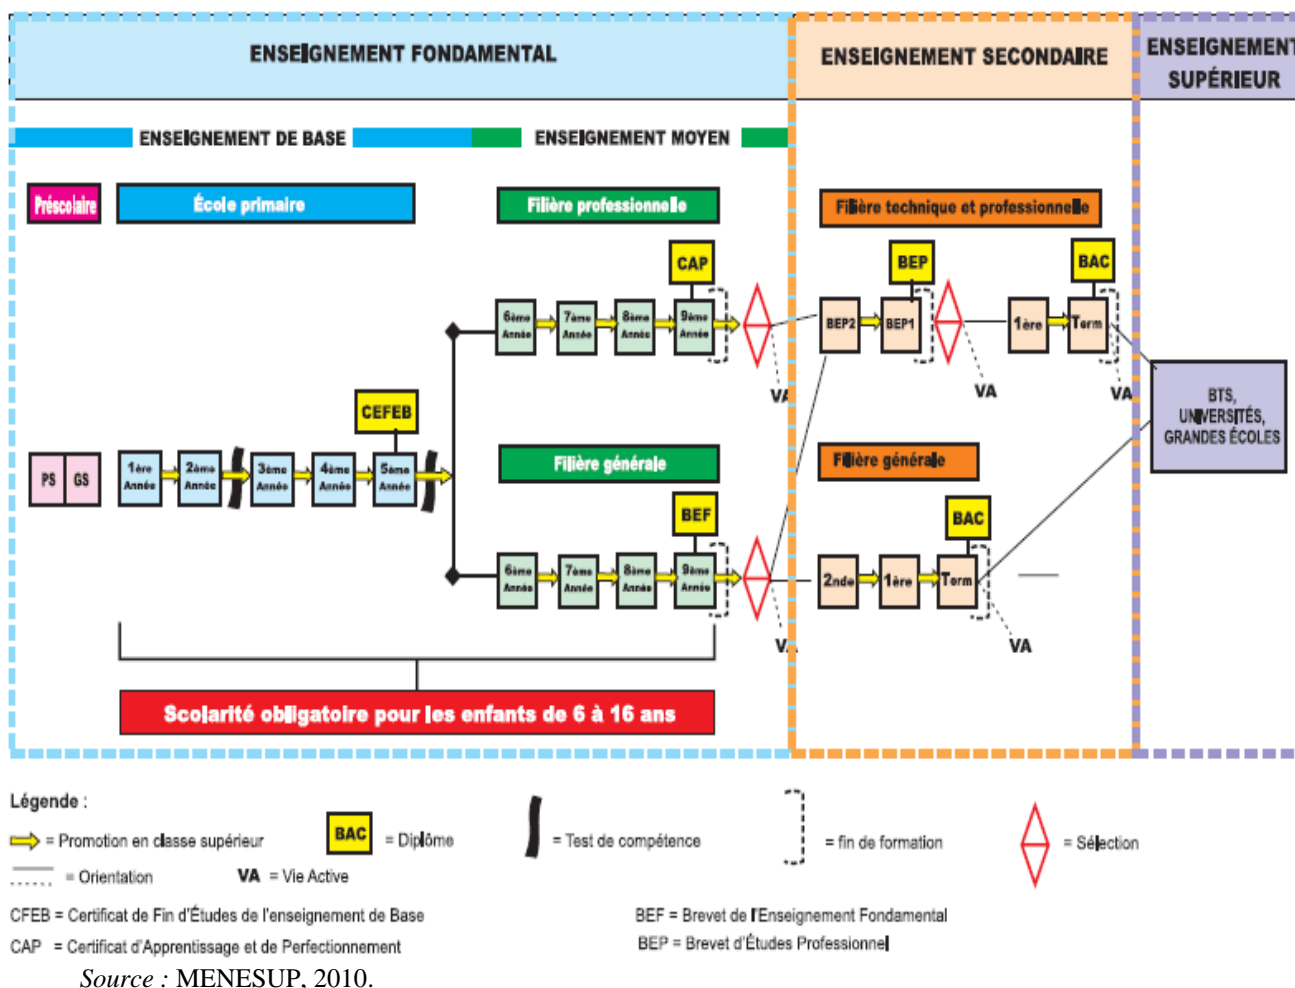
ENSEIGNEMENT FONDAMENTAL

ENSEIGNEMENT SECONDAIRE

ENSEIGNEMENT SUPÉRIEUR

ENSEIGNEMENT DE BASE

ENSEIGNEMENT MOYEN

Préscolaire

École primaire

Filière professionnelle

Filière technique et professionnelle

CAP

BEP

BAC

6ème Année

7ème Année

8ème Année

9ème Année

BEP2

BEP1

1ère

Term

VA

VA

VA

BTS, UNIVERSITÉS, GRANDES ÉCOLES

CEFEB

PS

GS

1ère Année

2ème Année

3ème Année

4ème Année

5ème Année

Filière générale

Filière générale

BEF

BAC

6ème Année

7ème Année

8ème Année

9ème Année

2nde

1ère

Term

VA

VA

Scolarité obligatoire pour les enfants de 6 à 16 ans

Légende :

= Promotion en classe supérieur

BAC = Diplôme

= Test de compétence

= fin de formation

= Sélection

= Orientation

VA = Vie Active

CFEB = Certificat de Fin d'Études de l'enseignement de Base

BEF = Brevet de l'Enseignement Fondamental

CAP = Certificat d'Apprentissage et de Perfectionnement

BEP = Brevet d'Études Professionnel

Source : MENESUP, 2010.